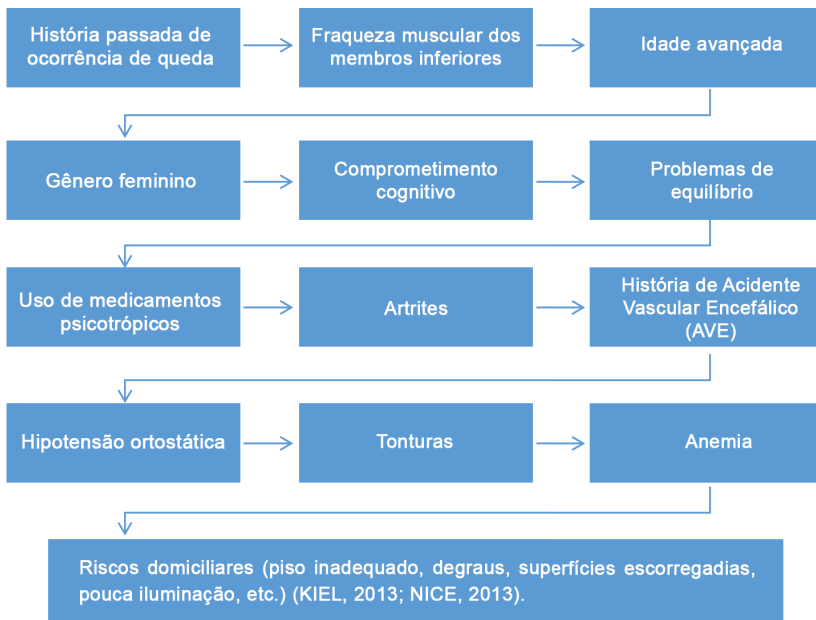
História passada de ocorrência de queda

Fraqueza muscular dos membros inferiores

Idade avançada

Gênero feminino

Comprometimento cognitivo

Problemas de equilíbrio

Uso de medicamentos psicotrópicos

Artrites

História de Acidente Vascular Encefálico (AVE)

Hipotensão ortostática

Tonturas

Anemia

Riscos domiciliares (piso inadequado, degraus, superfícies escorregadias, pouca iluminação, etc.) (KIEL, 2013; NICE, 2013).